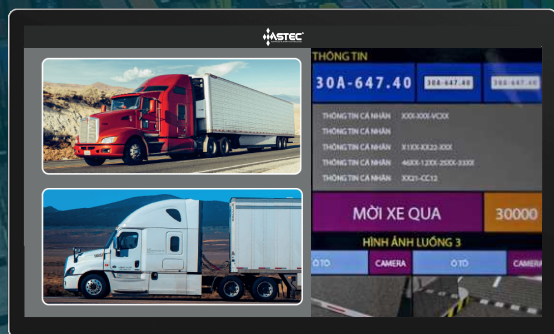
ASTEC

THÔNG TIN

30A-647.40

30A-647.40

30A-647.40

THÔNG TIN CÁ NHÂN XXX-XXX-VCXX

THÔNG TIN CÁ NHÂN

THÔNG TIN CÁ NHÂN X1XX-XX22-XXX

THÔNG TIN CÁ NHÂN 46XX-12XX-25XX-33XX

THÔNG TIN CÁ NHÂN XX21-CC12

MỜI XE QUA

30000

HÌNH ẢNH LUỒNG 3

Ô TÔ

CAMERA

Ô TÔ

CAMERA